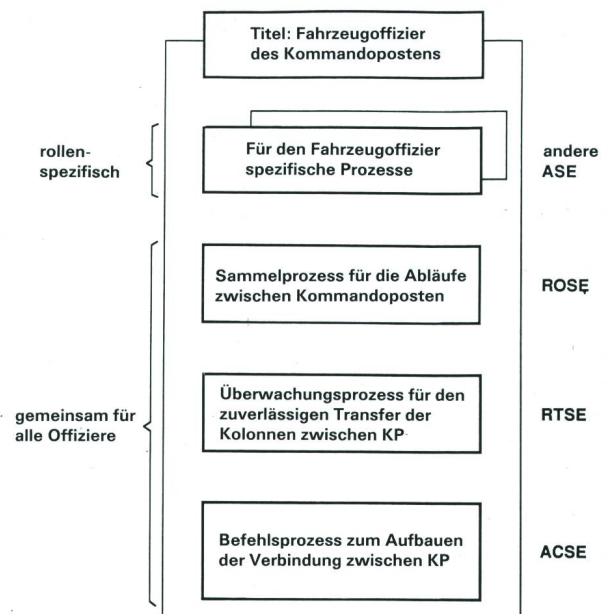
Titel: Fahrzeugoffizier des Kommandopostens

rollenspezifisch

Für den Fahrzeugoffizier spezifische Prozesse

andere ASE

Sammelprozess für die Abläufe zwischen Kommandoposten

ROSE

gemeinsam für alle Offiziere

Überwachungsprozess für den zuverlässigen Transfer der Kolonnen zwischen KP

RTSE

Befehlsprozess zum Aufbauen der Verbindung zwischen KP

ACSE